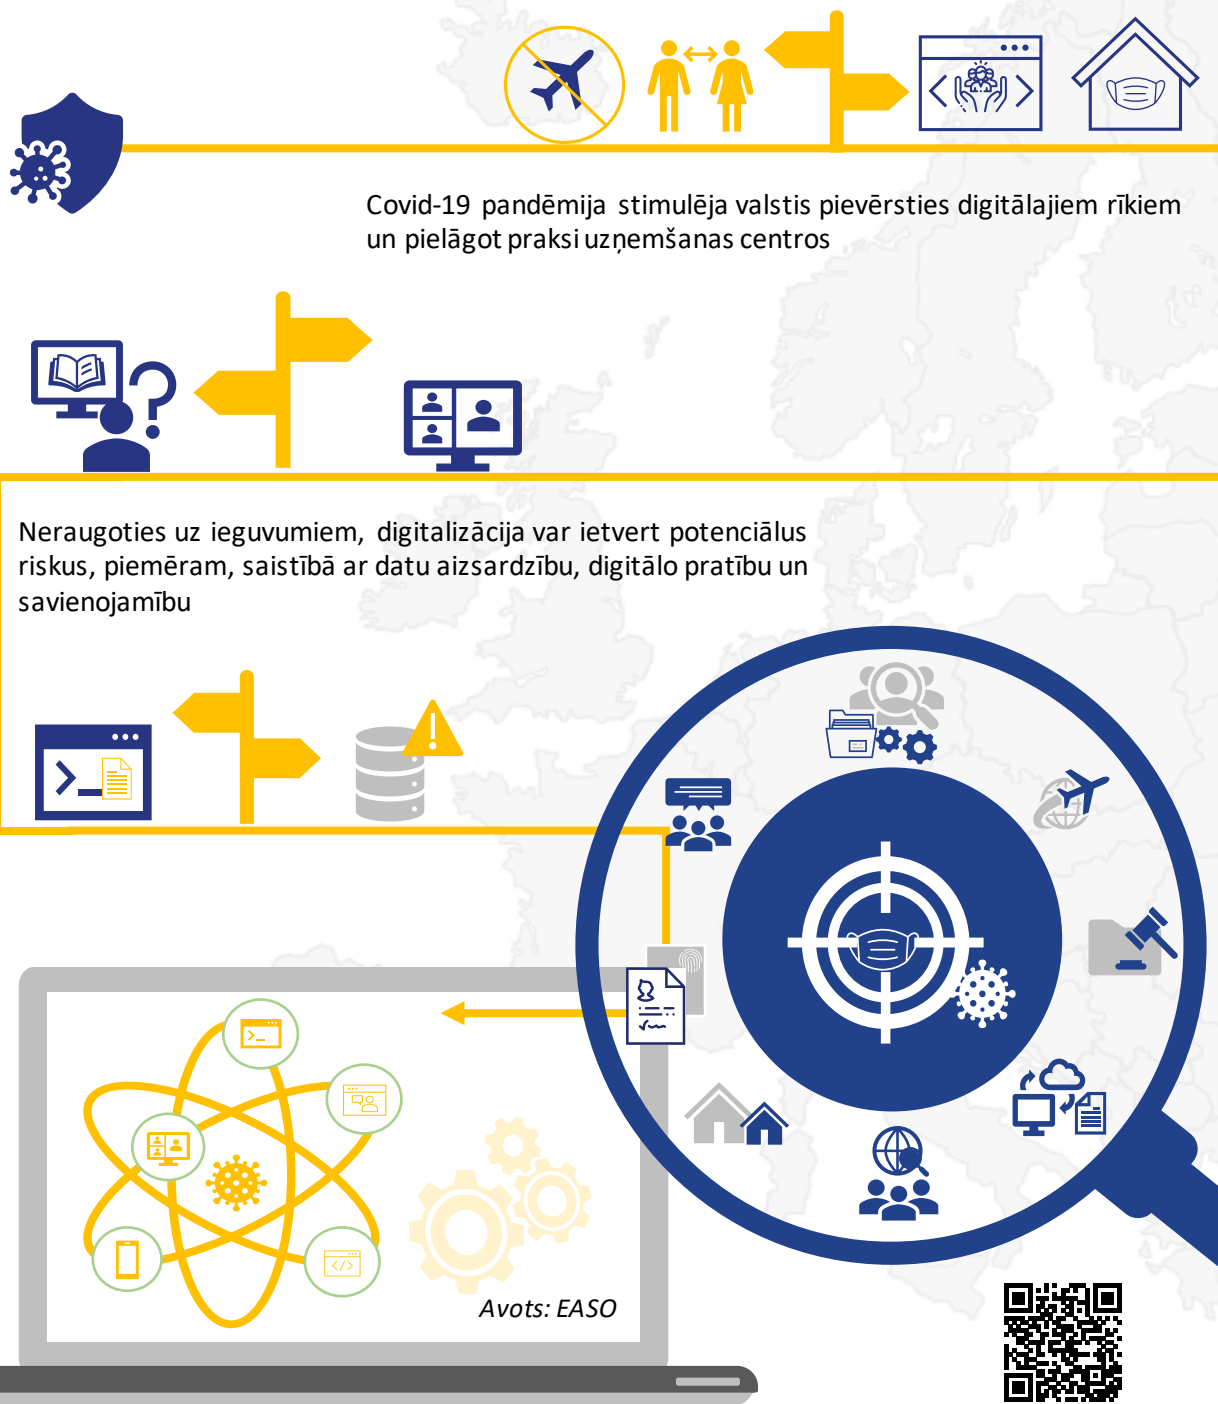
Covid-19 pandēmija stimulēja valstis pievērsties digitālajiem rīkiem un pielāgot praksi uzņemšanas centros

Neraugoties uz ieguvumiem, digitalizācija var ietvert potenciālus riskus, piemēram, saistībā ar datu aizsardzību, digitālo pratību un savienojamību

Avots: EASO